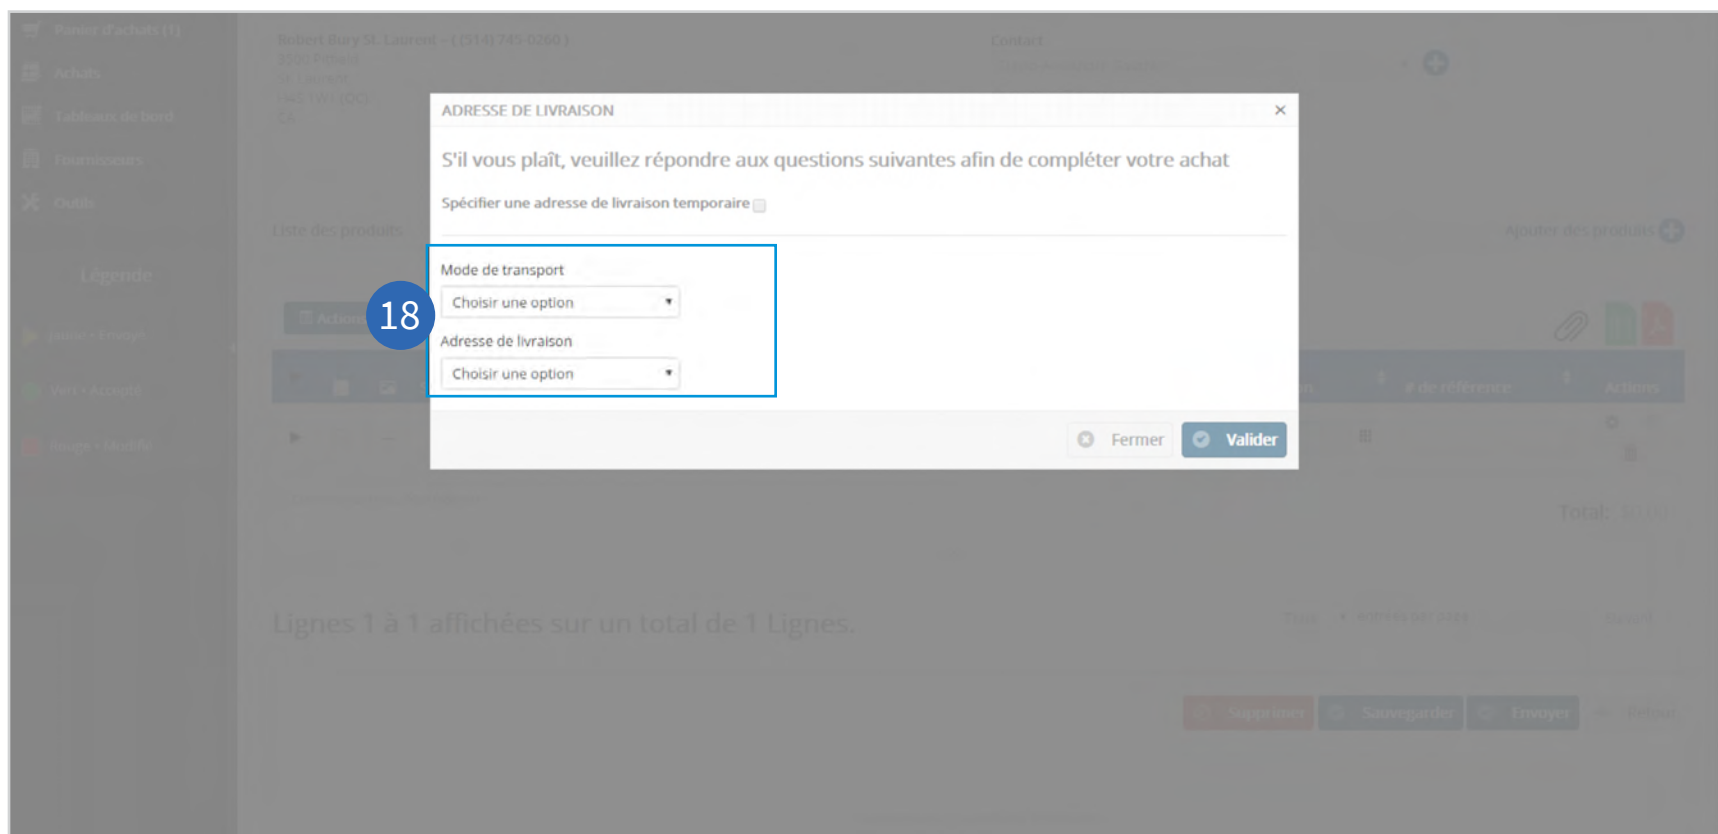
Panier d'achats (1)

Achats

Tableau de bord

Fournisseurs

Outils

Légende

Jaune - Envoyé

Vert - Accepté

Rouge - Modifié

Robert Bury St. Laurent - ( (514) 745-0260 )

Contact

Liste des produits

Ajouter des produits

Actions

# de référence

Actions

Total:

Lignes 1 à 1 affichées sur un total de 1 Lignes.

Supprimer

Sauvegarder

Envoyer

Retour

ADRESSE DE LIVRAISON ×

S'il vous plaît, veuillez répondre aux questions suivantes afin de compléter votre achat

Spécifier une adresse de livraison temporaire

18

Mode de transport

Choisir une option

Adresse de livraison

Choisir une option

Fermer

Valider